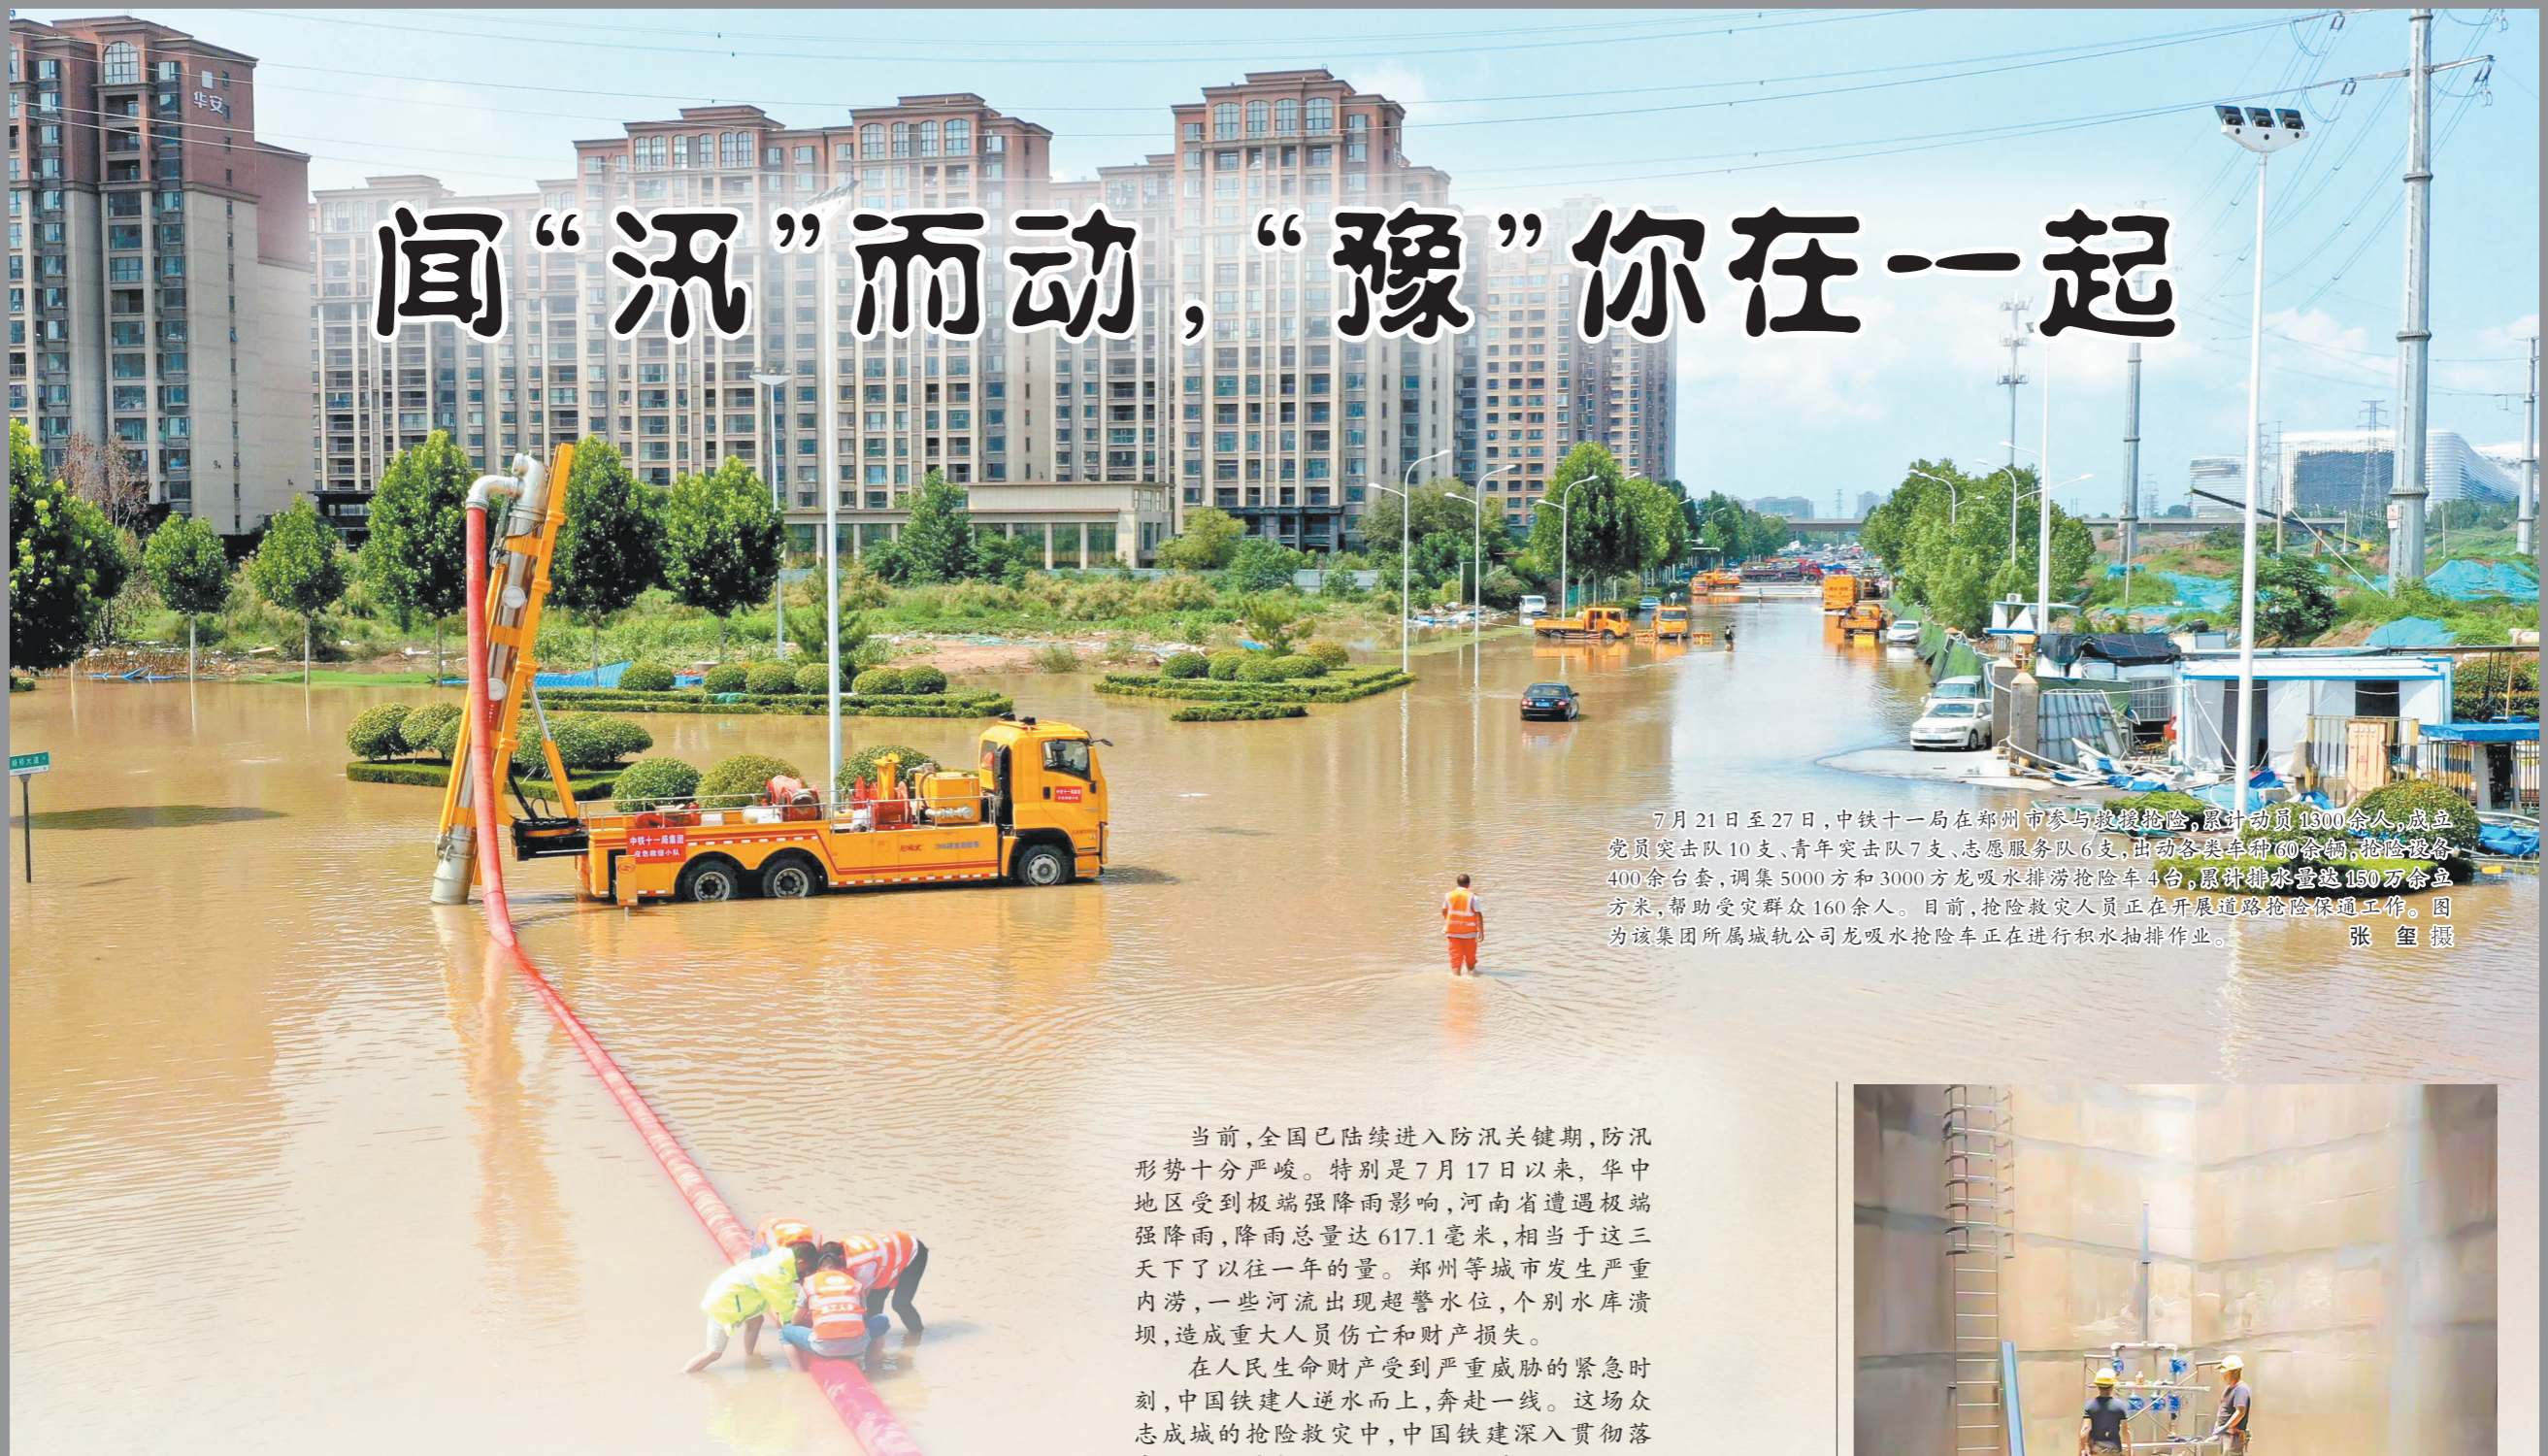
闻“汛”而动，“豫”你在一起

7月21日至27日，中铁十一局在郑州市参与救援抢险，累计动员1300余人，成立党员突击队10支、青年突击队7支、志愿服务队6支，出动各类车辆60余辆，抢险设备400余台套，调集5000方和3000方龙吸水排涝抢险车4台，累计排水量达150万余立方米，帮助受灾群众160余人。目前，抢险救灾人员正在开展道路抢险保通工作。图为该集团所属城轨公司龙吸水抢险车正在进行积水抽排作业。 张 玺 摄

当前，全国已陆续进入防汛关键期，防汛形势十分严峻。特别是7月17日以来，华中地区受到极端强降雨影响，河南省遭遇极端强降雨，降雨总量达617.1毫米，相当于这三天下了以往一年的量。郑州等城市发生严重内涝，一些河流出现超警水位，个别水库溃坝，造成重大人员伤亡和财产损失。

在人民生命财产受到严重威胁的紧急时刻，中国铁建人逆水而上，奔赴一线。这场众志成城的抢险救灾中，中国铁建深入贯彻落